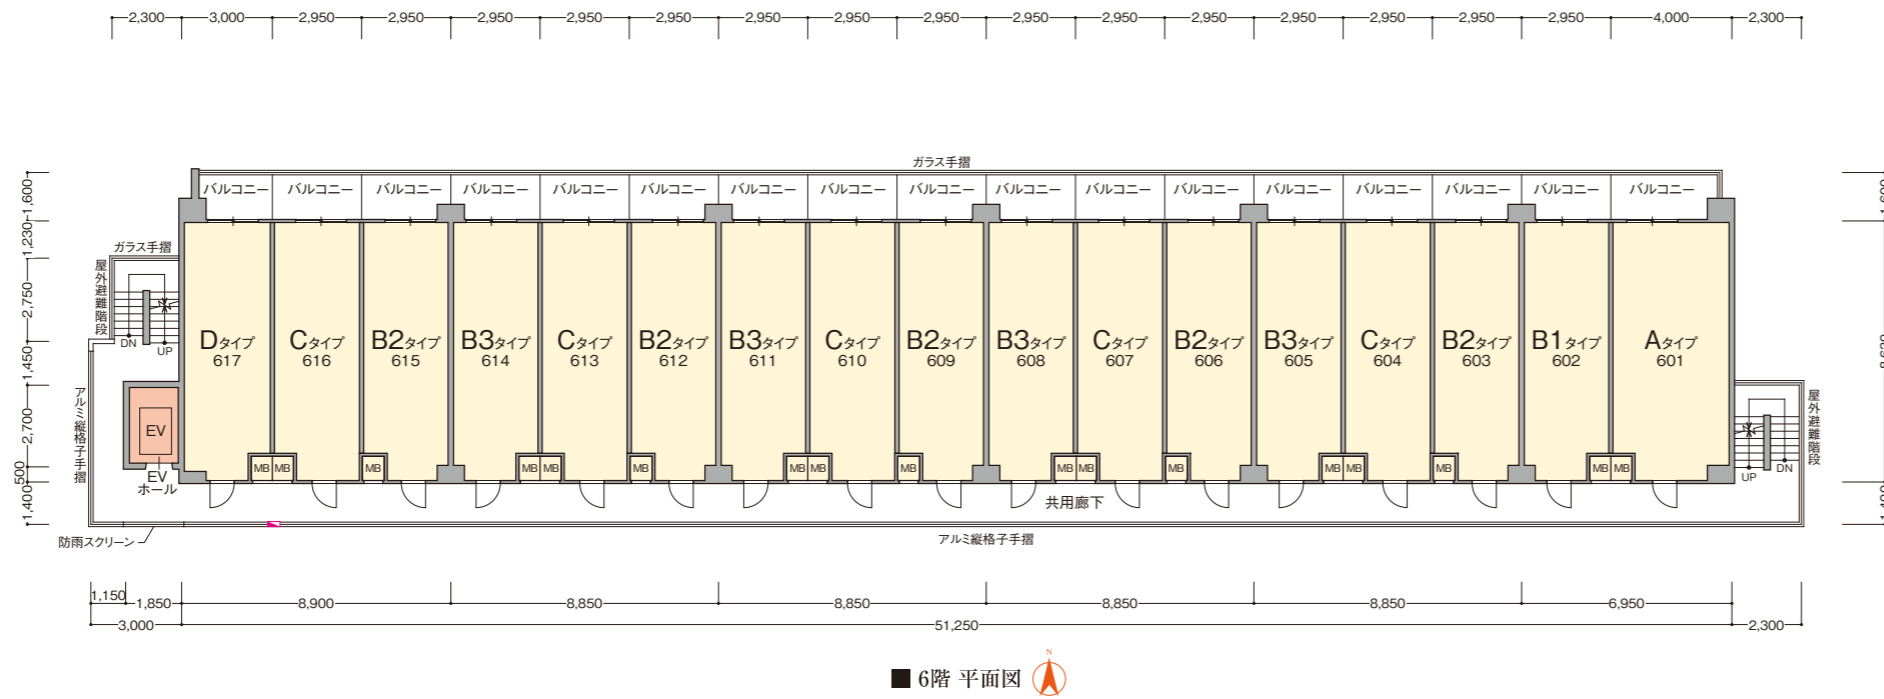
2,300 3,000 2,950 2,950 2,950 2,950 2,950 2,950 2,950 2,950 2,950 2,950 2,950 2,950 2,950 2,950 2,950 4,000 2,300

ガラス手摺

バルコニー バルコニー バルコニー バルコニー バルコニー バルコニー バルコニー バルコニー バルコニー バルコニー バルコニー バルコニー バルコニー バルコニー バルコニー バルコニー バルコニー

1,600 1,230 2,750 1,450 2,700 500 1,400

ガラス手摺

屋外避難階段

DN UP

Dタイプ 617
Cタイプ 616
B2タイプ 615
B3タイプ 614
Cタイプ 613
B2タイプ 612
B3タイプ 611
Cタイプ 610
B2タイプ 609
B3タイプ 608
Cタイプ 607
B2タイプ 606
B3タイプ 605
Cタイプ 604
B2タイプ 603
B1タイプ 602
Aタイプ 601

アルミ縦格子手摺

EV

MB MB MB MB MB MB MB MB MB MB MB MB MB MB MB MB MB

EV ホール

共用廊下

屋外避難階段

UP DN

防雨スクリーン

アルミ縦格子手摺

1,150 1,850 8,900 8,850 8,850 8,850 8,850 6,950
3,000 51,250 2,300

■ 6階 平面図

N